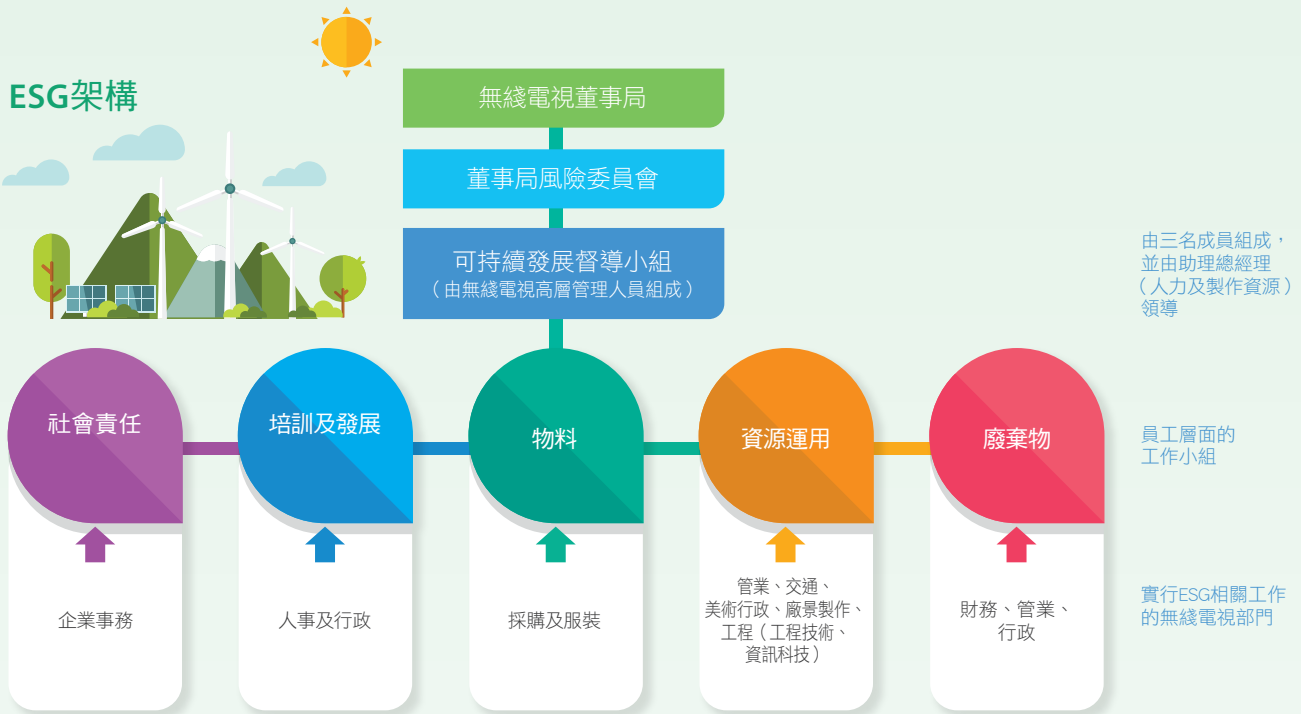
ESG架構

無綫電視董事局

董事局風險委員會

可持續發展督導小組
（由無綫電視高層管理人員組成）

由三名成員組成，並由助理總經理（人力及製作資源）領導

社會責任

培訓及發展

物料

資源運用

廢棄物

員工層面的工作小組

企業事務

人事及行政

採購及服裝

管業、交通、美術行政、廠景製作、工程（工程技術、資訊科技）

財務、管業、行政

實行ESG相關工作的無綫電視部門